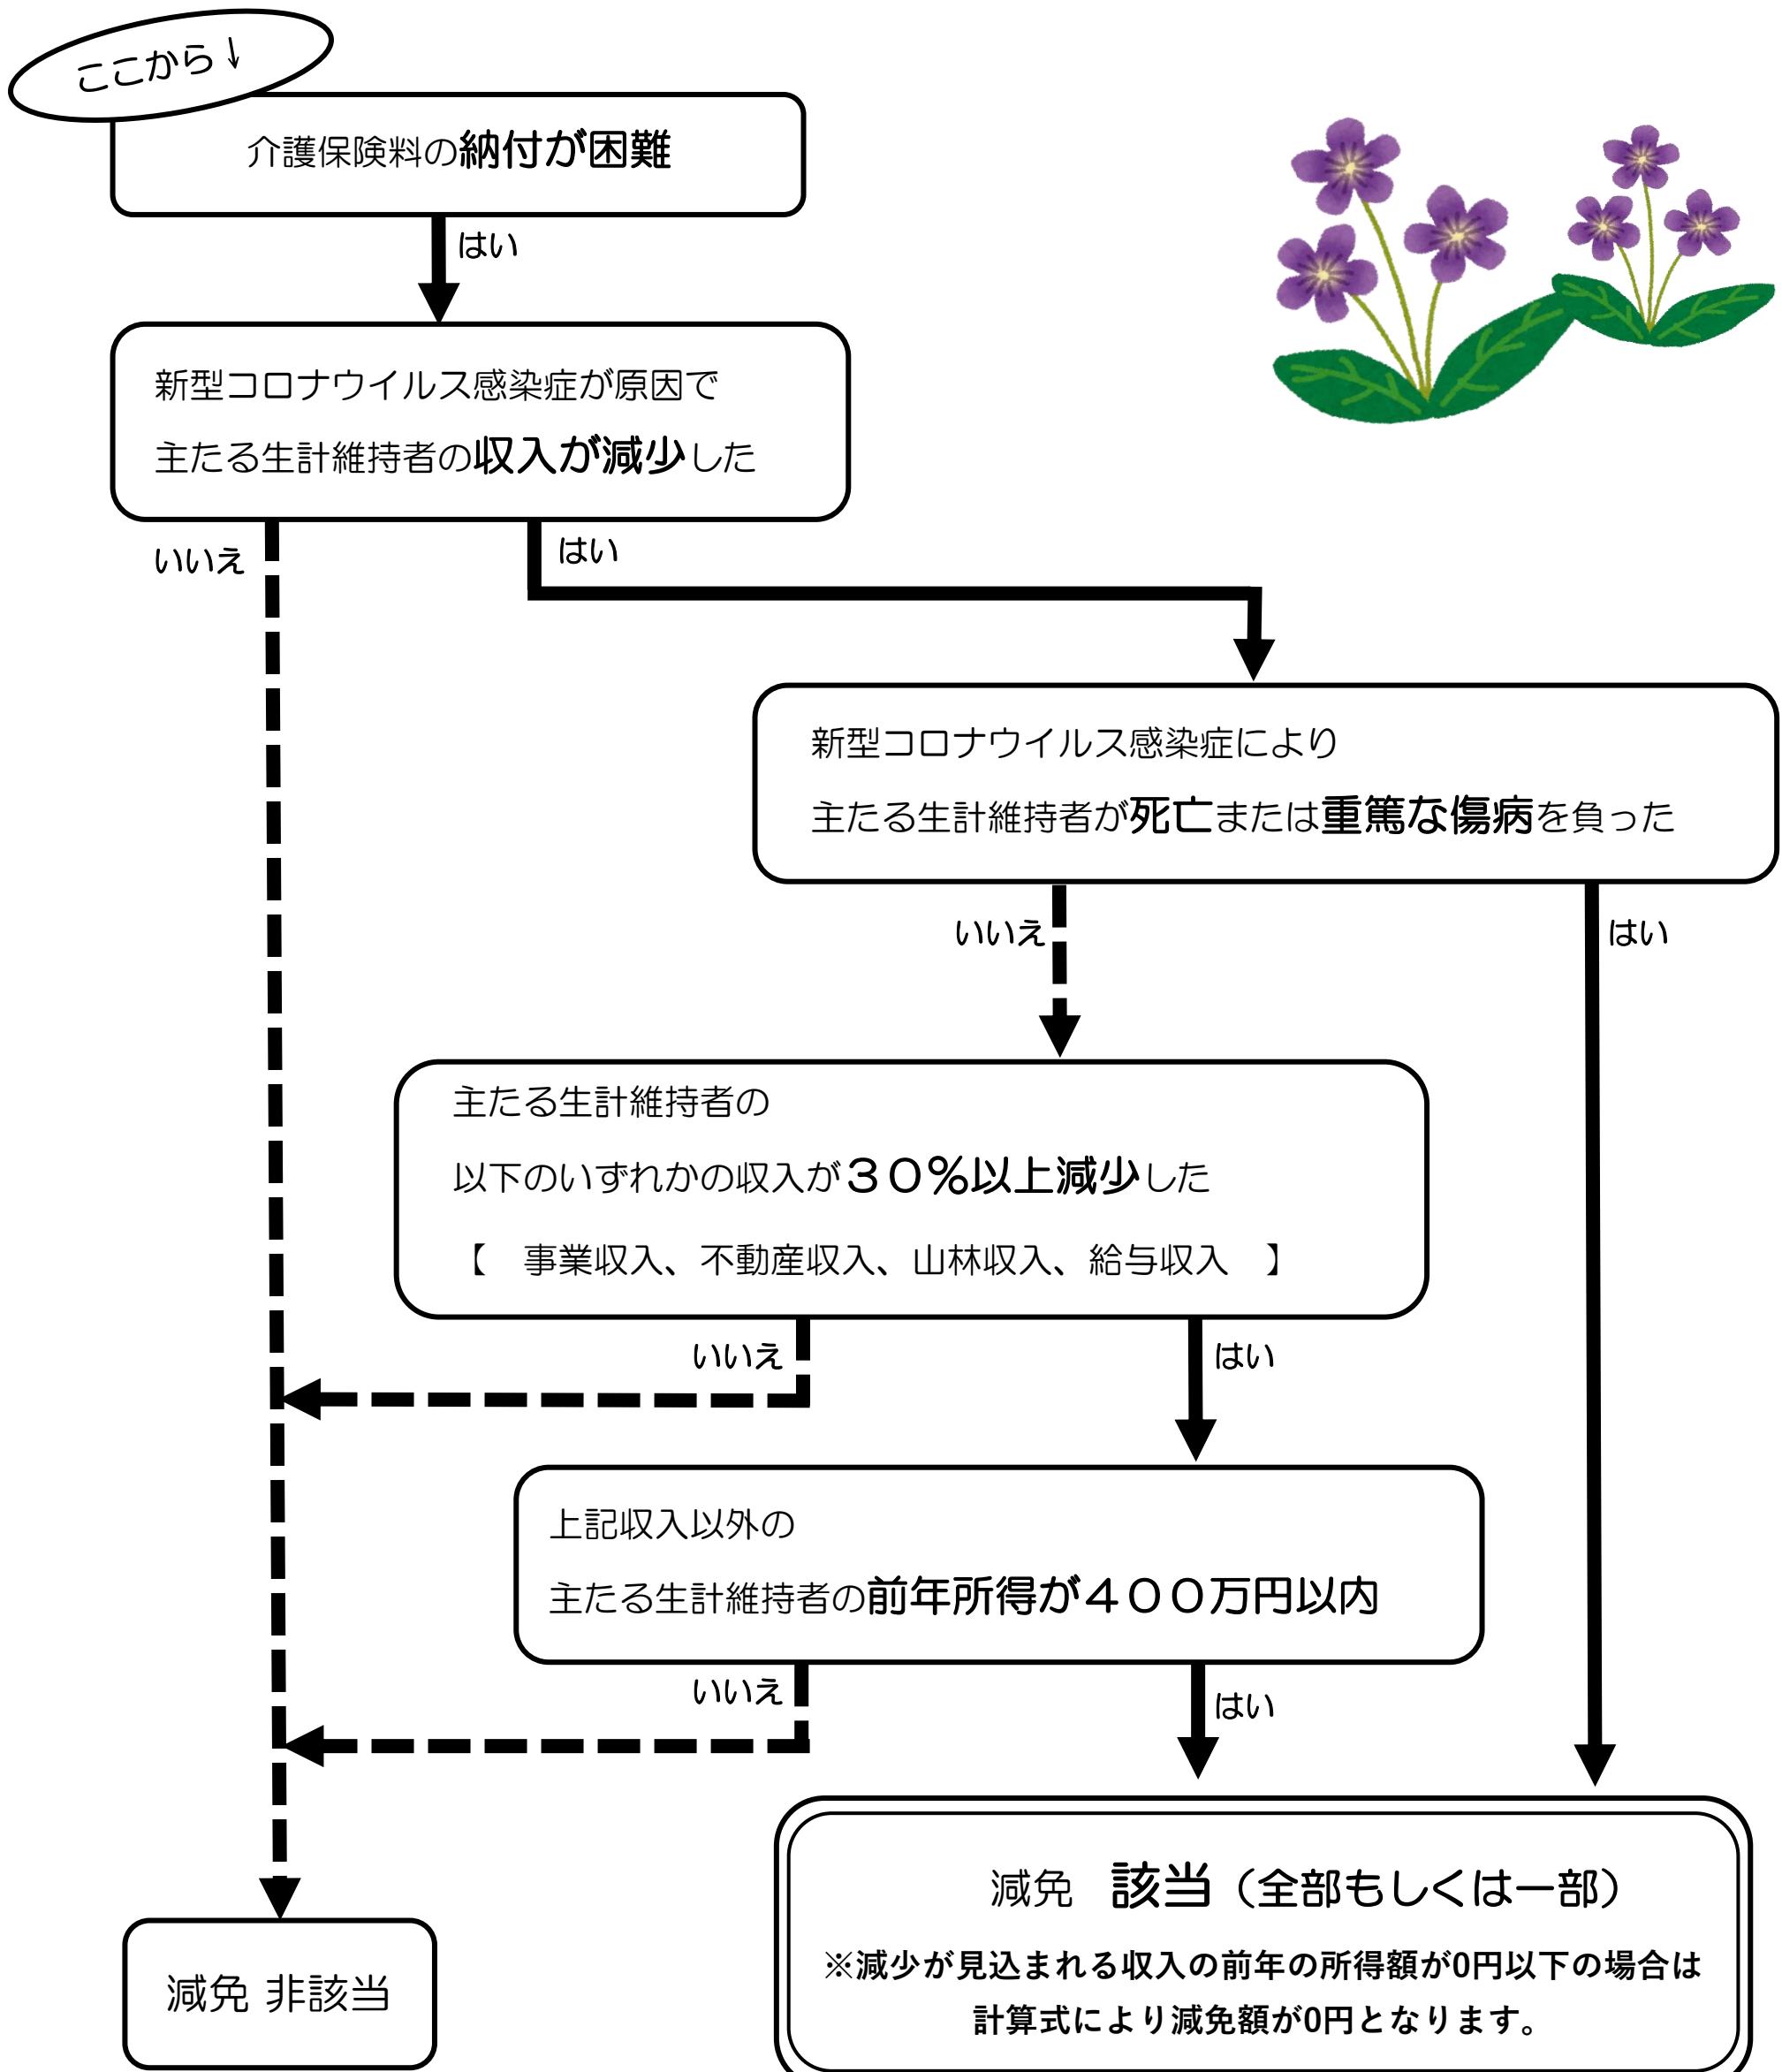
ここから↓

介護保険料の納付が困難

はい

新型コロナウイルス感染症が原因で
主たる生計維持者の収入が減少した

いいえ

はい

新型コロナウイルス感染症により
主たる生計維持者が死亡または重篤な傷病を負った

いいえ

はい

主たる生計維持者の
以下のいずれかの収入が３０％以上減少した
【　事業収入、不動産収入、山林収入、給与収入　】

いいえ

はい

上記収入以外の
主たる生計維持者の前年所得が４００万円以内

いいえ

はい

減免　該当（全部もしくは一部）
※減少が見込まれる収入の前年の所得額が0円以下の場合は計算式により減免額が0円となります。

減免 非該当